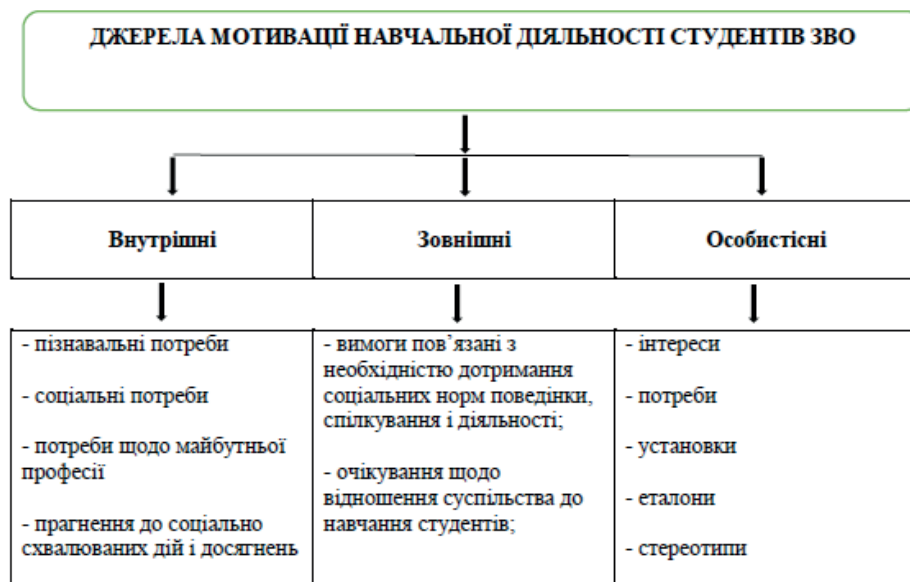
ДЖЕРЕЛА МОТИВАЦІЇ НАВЧАЛЬНОЇ ДІЯЛЬНОСТІ СТУДЕНТІВ ЗВО

| Внутрішні | Зовнішні | Особистісні |
|---|---|---|
| - пізнавальні потреби<br><br>- соціальні потреби<br><br>- потреби щодо майбутньої професії<br><br>- прагнення до соціально схвалюваних дій і досягнень | - вимоги пов'язані з необхідністю дотримання соціальних норм поведінки, спілкування і діяльності;<br><br>- очікування щодо відношення суспільства до навчання студентів; | - інтереси<br><br>- потреби<br><br>- установки<br><br>- еталони<br><br>- стереотипи |